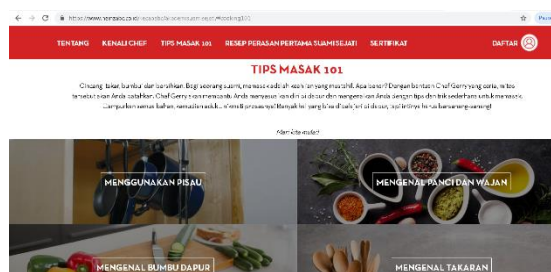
https://www.yemaioo.co.id/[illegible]#tipsking101

Pau

TENTANG KENALI CHEF TIPS MASAK 101 RESEP PERASAN PERTAMA SUAMI SEJATI SERTIFIKAT

DAFTAR

TIPS MASAK 101

Cincang, takar, bumbu dan bersihkan. Bagi seorang suami, memasak adalah keahlian yang mustahil. Apa benar? Dengan bantuan Chef Gerry yang ceria, resep tersebut akan Anda taklukkan. Chef Gerry siap menuntun Anda menyiapkan diri di dapur dan mengenalkan Anda dengan tips dan trik sederhana untuk memasak. Campurkan semua bahan, kemudian aduk... nikmati prosesnya! Banyak hal yang bisa dipelajari di dapur, apalagi jika bisa bersama-sama!

Mari kita mulai!

MENGGUNAKAN PISAU

MENGENAL PANCI DAN WAJAN

MENGENAL BUMBU DAPUR

MENGENAL TAKARAN